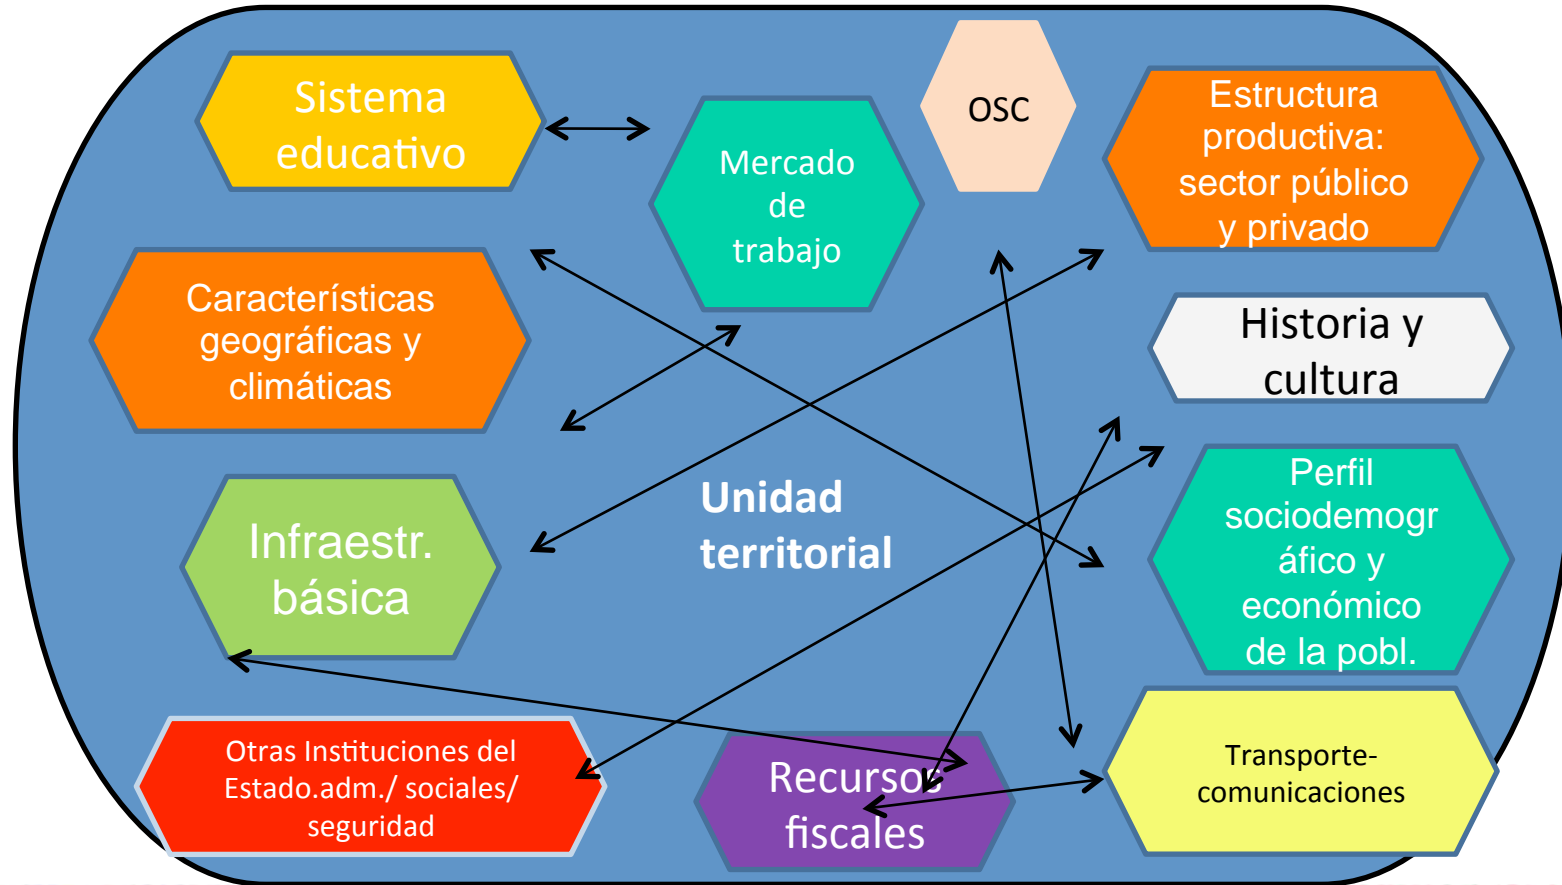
Sistema educativo

Mercado de trabajo

OSC

Estructura productiva: sector público y privado

Características geográficas y climáticas

Historia y cultura

Unidad territorial

Infraestr. básica

Perfil sociodemográfico y económico de la pobl.

Otras Instituciones del Estado.adm./ sociales/ seguridad

Recursos fiscales

Transporte-comunicaciones